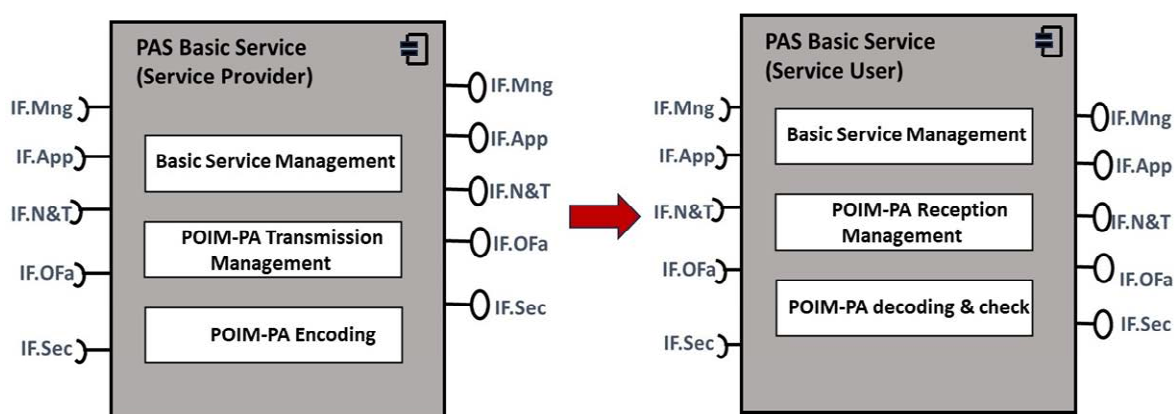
PAS Basic Service (Service Provider)

IF.Mng
IF.App
IF.N&T
IF.OFa
IF.Sec

Basic Service Management

POIM-PA Transmission Management

POIM-PA Encoding

IF.Mng
IF.App
IF.N&T
IF.OFa
IF.Sec

PAS Basic Service (Service User)

IF.Mng
IF.App
IF.N&T
IF.OFa
IF.Sec

Basic Service Management

POIM-PA Reception Management

POIM-PA decoding & check

IF.Mng
IF.App
IF.N&T
IF.OFa
IF.Sec